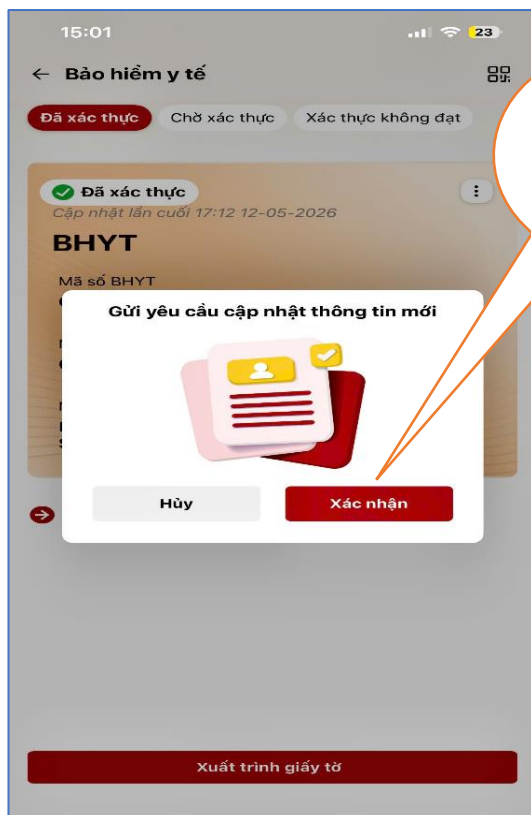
15:01

23

← Bảo hiểm y tế

Đã xác thực
Chờ xác thực
Xác thực không đạt

Đã xác thực
Cập nhật lần cuối 17:12 12-05-2026

BHYT

Mã số BHYT

Gửi yêu cầu cập nhật thông tin mới

Hủy
Xác nhận

Xuất trình giấy tờ